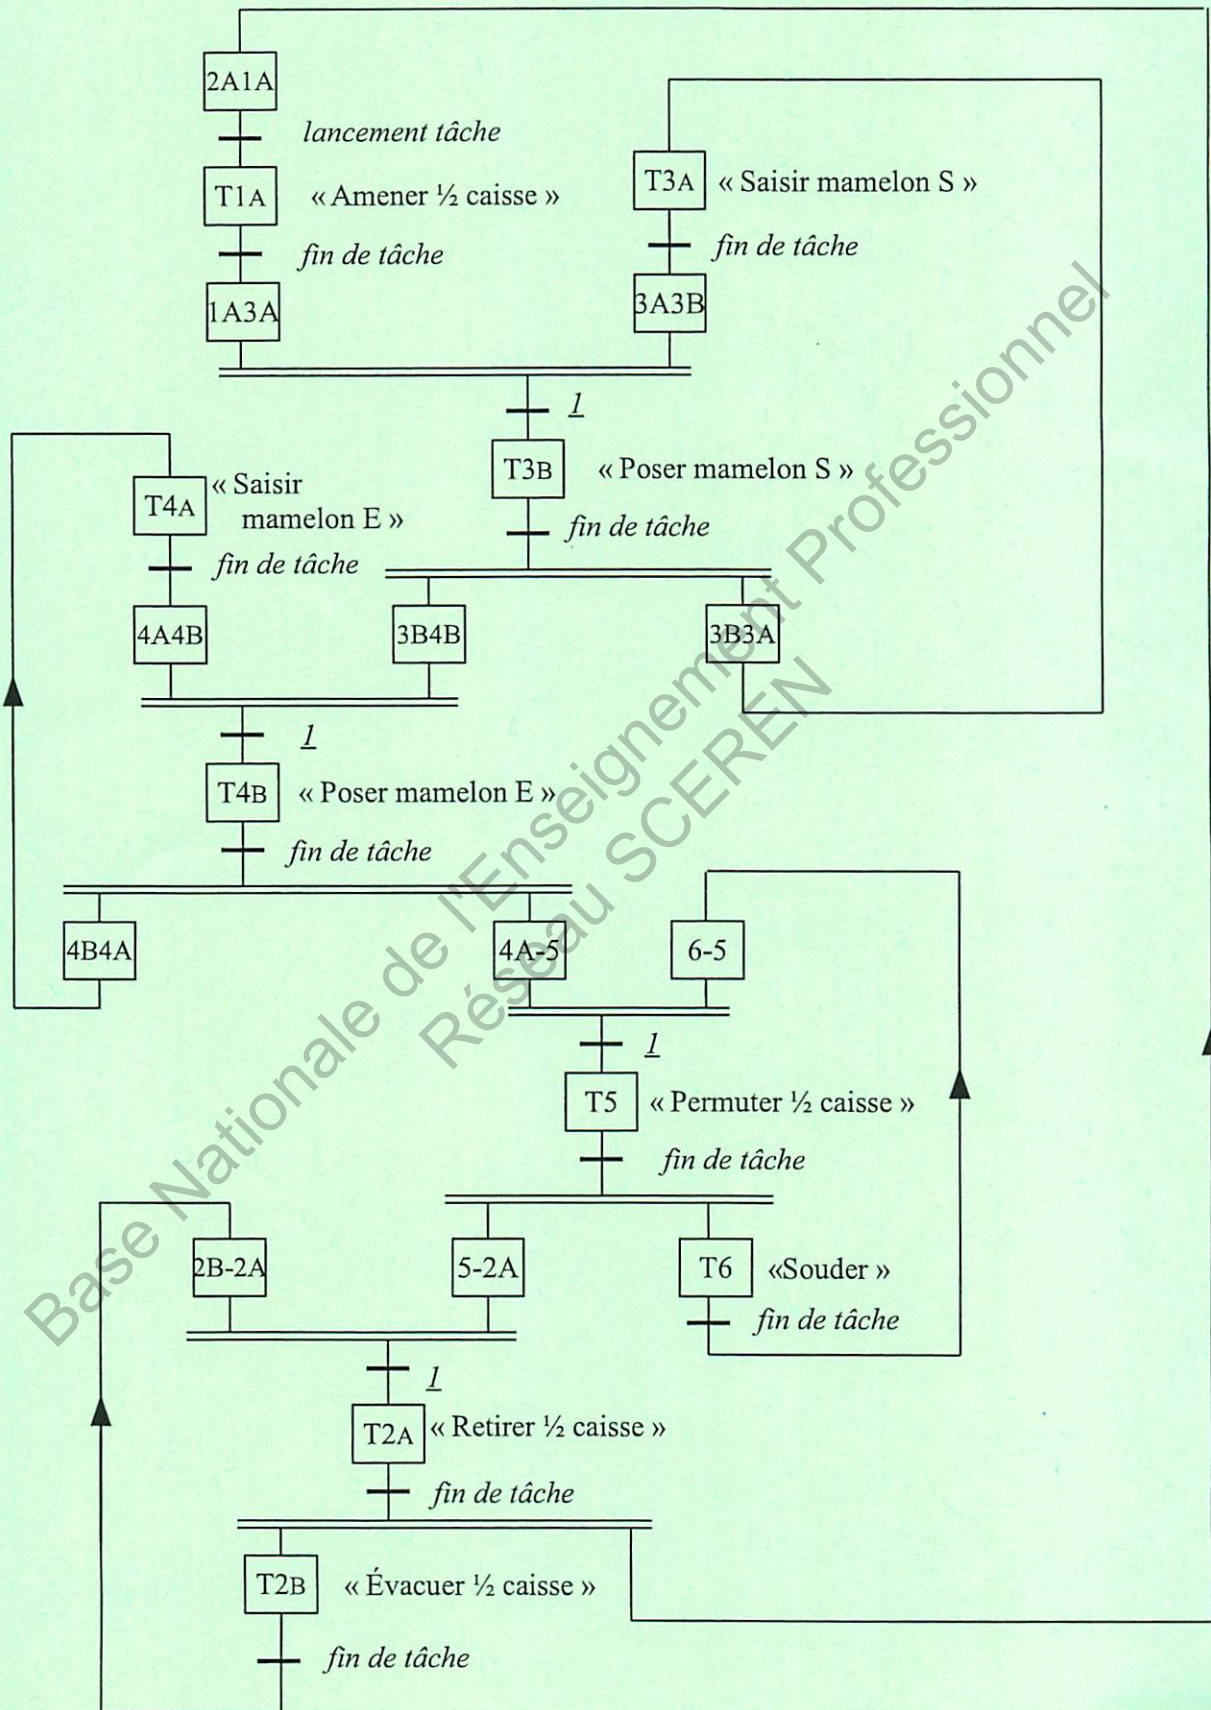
2A1A

lancement tâche

T1A « Amener ½ caisse »

fin de tâche

1A3A

T3A « Saisir mamelon S »

fin de tâche

3A3B

1

T3B « Poser mamelon S »

fin de tâche

T4A « Saisir mamelon E »

fin de tâche

4A4B

3B4B

3B3A

1

T4B « Poser mamelon E »

fin de tâche

4B4A

4A-5

6-5

1

T5 « Permuter ½ caisse »

fin de tâche

2B-2A

5-2A

T6 «Souder »

fin de tâche

1

T2A « Retirer ½ caisse »

fin de tâche

T2B « Évacuer ½ caisse »

fin de tâche

Base Nationale de l'Enseignement Professionnel
Réseau SCEREN